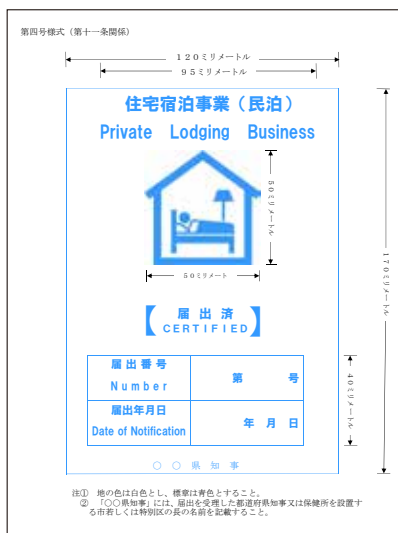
第四号様式（第十一条関係）

１２０ミリメートル

９５ミリメートル

住宅宿泊事業（民泊）

Private Lodging Business

５０ミリメートル

５０ミリメート

１７０ミリメートル

【届出済 CERTIFIED】

４０ミリメートル

| 届出番号 Number | 第　　号 |
|---|---|
| 届出年月日 Date of Notification | 年　月　日 |

○　○　県　知　事

注①　地の色は白色とし、標章は青色とすること。
②　「○○県知事」には、届出を受理した都道府県知事又は保健所を設置する市若しくは特別区の長の名前を記載すること。